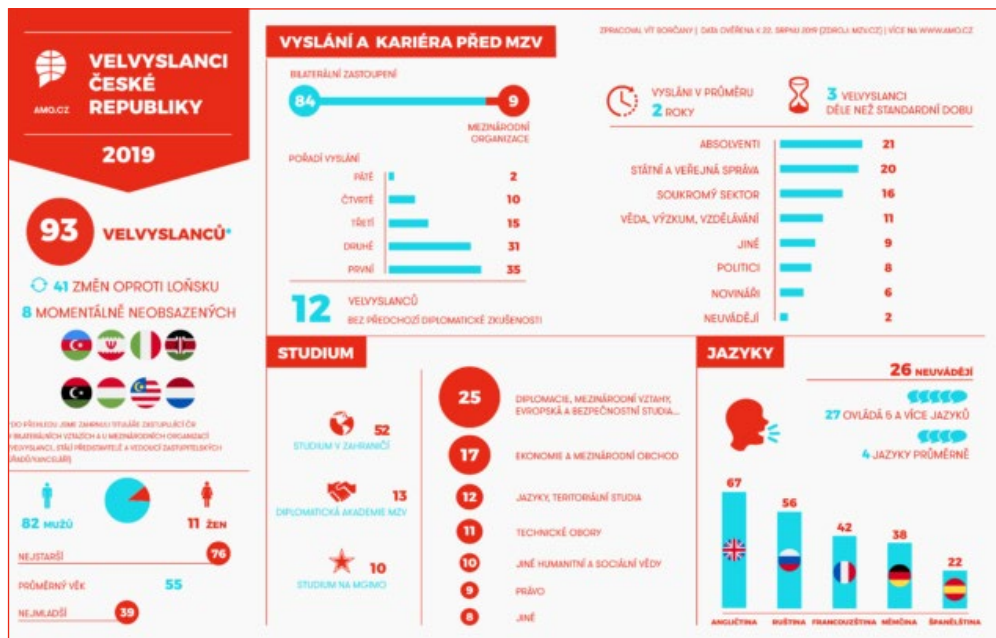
VELVYSLANCI ČESKÉ REPUBLIKY

AMO.CZ

2019

93 VELVYSLANCŮ*

41 ZMĚN OPROTI LOŇSKU

8 MOMENTÁLNĚ NEOBSAZENÝCH

*DO PŘEHLEDU JSME ZAHRNULI TITULÁRE ZASTUPUJÍCÍ ČR V BILATERÁLNÍCH VZTAZÍCH A U MEZINÁRODNÍCH ORGANIZACÍ (VELVYSLANCI, STÁLÍ PŘEDSTAVITELÉ A VEDOUCÍ ZASTUPITELSKÝCH ÚŘADŮ/KANCELÁŘÍ)

82 MUŽŮ

11 ŽEN

NEJSTARŠÍ 76

PRŮMĚRNÝ VĚK 55

NEJMLADŠÍ 39

VYSLÁNÍ A KARIÉRA PŘED MZV

ZPRACOVAL VÍT BORČANY | DATA OVĚŘENA K 22. SRPNU 2019 (ZDROJ: MZV.CZ) | VÍCE NA WWW.AMO.CZ

BILATERÁLNÍ ZASTOUPENÍ

84

9

MEZINÁRODNÍ ORGANIZACE

POŘADÍ VYSLÁNÍ

PÁTÉ 2

ČTVRTÉ 10

TŘETÍ 15

DRUHÉ 31

PRVNÍ 35

12 VELVYSLANCŮ BEZ PŘEDCHOZÍ DIPLOMATICKÉ ZKUŠENOSTI

VYSLÁNÍ V PRŮMĚRU 2 ROKY

3 VELVYSLANCI DÉLE NEŽ STANDARDNÍ DOBU

ABSOLVENTI 21

STÁTNÍ A VEŘEJNÁ SPRÁVA 20

SOUKROMÝ SEKTOR 16

VĚDA, VÝZKUM, VZDĚLÁVÁNÍ 11

JINÉ 9

POLITICI 8

NOVINÁŘI 6

NEUVÁDĚJÍ 2

STUDIUM

52 STUDIUM V ZAHRANIČÍ

13 DIPLOMATICKÁ AKADEMIE MZV

10 STUDIUM NA MGIMO

25 DIPLOMACIE, MEZINÁRODNÍ VZTAHY, EVROPSKÁ A BEZPEČNOSTNÍ STUDIA...

17 EKONOMIE A MEZINÁRODNÍ OBCHOD

12 JAZYKY, TERITORIÁLNÍ STUDIA

11 TECHNICKÉ OBORY

10 JINÉ HUMANITNÍ A SOCIÁLNÍ VĚDY

9 PRÁVO

8 JINÉ

JAZYKY

26 NEUVÁDĚJÍ

27 OVLÁDÁ 5 A VÍCE JAZYKŮ

4 JAZYKY PRŮMĚRNĚ

67 ANGLIČTINA

56 RUŠTINA

42 FRANCOUZŠTINA

38 NĚMČINA

22 ŠPANĚLŠTINA